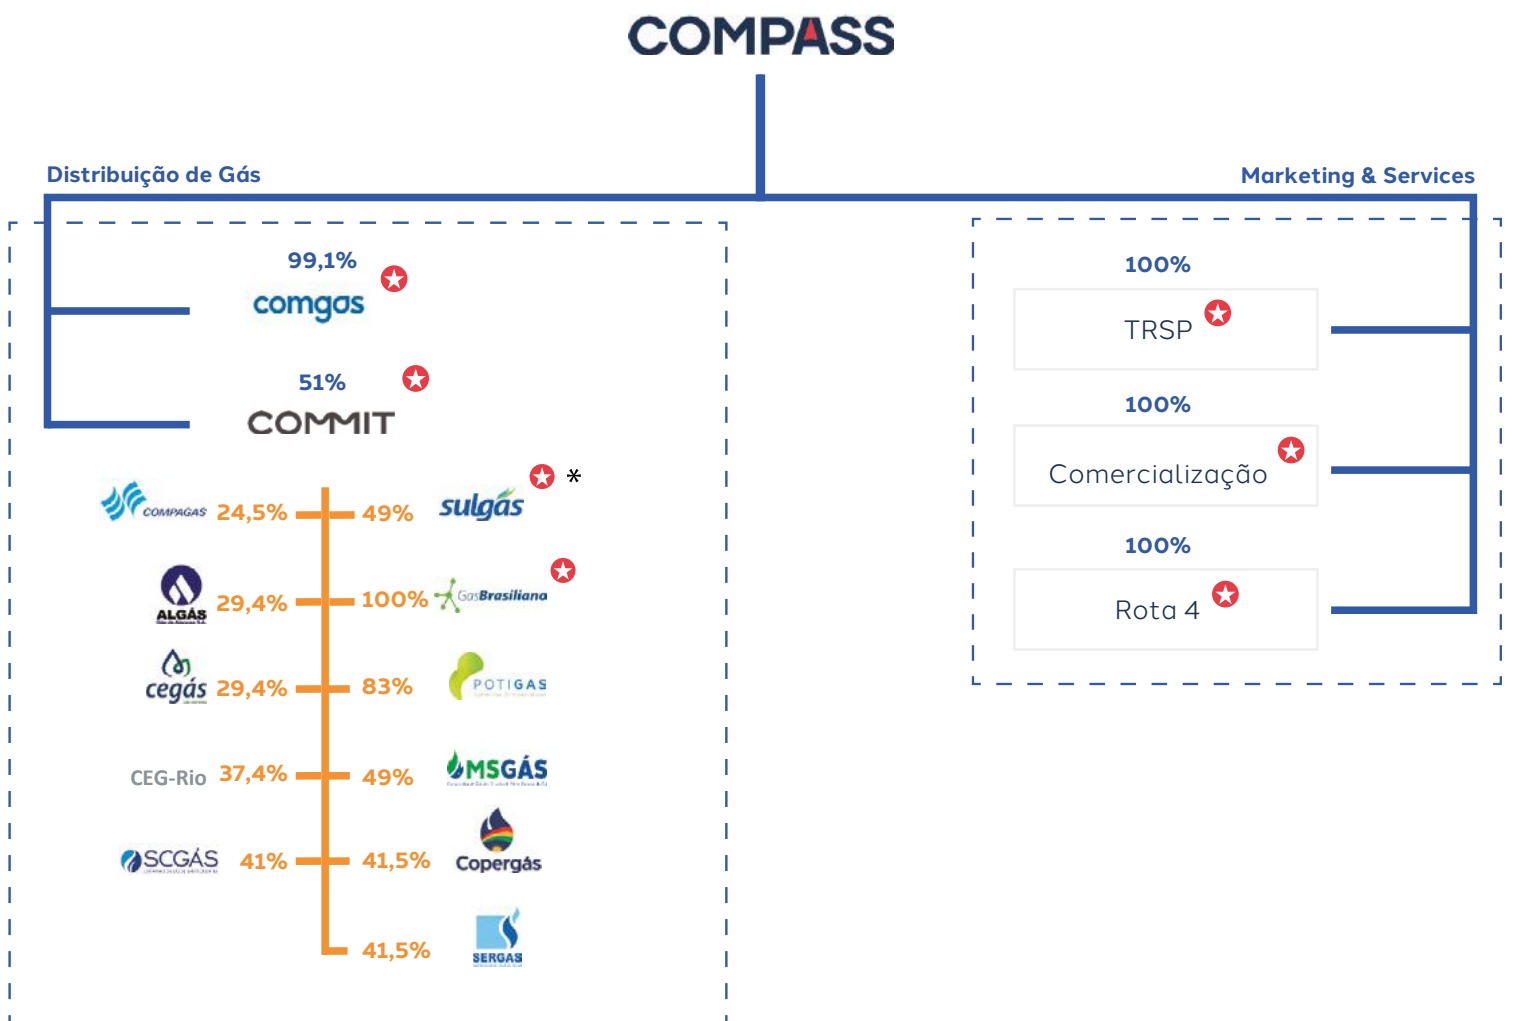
COMPASS

Distribuição de Gás

Marketing & Services

99,1%
comgas

51%
COMMIT

COMPAGAS 24,5%
49% sulgás *

ALGÁS 29,4%
100% GasBrasiliana

cegás 29,4%
83% POTIGAS

CEG-Rio 37,4%
49% MSGÁS

SCGÁS 41%
41,5% Copergás

41,5% SERGAS

100%
TRSP

100%
Comercialização

100%
Rota 4